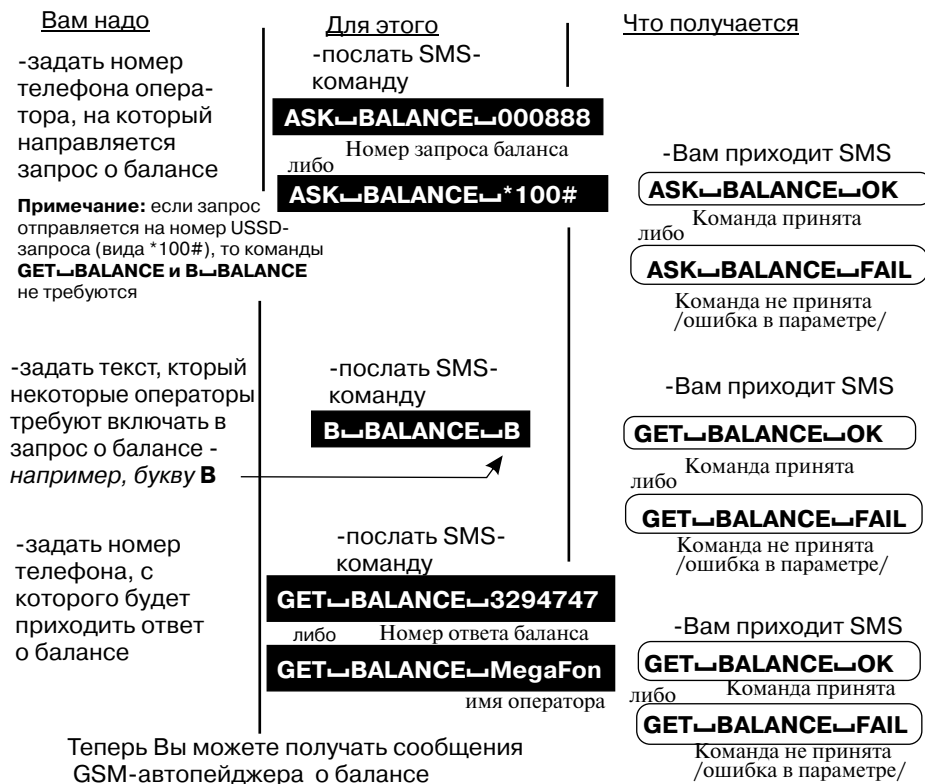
Вам надо

-задать номер телефона оператора, на который направляется запрос о балансе

**Примечание:** если запрос отправляется на номер USSD-запроса (вида *100#), то команды **GET␣BALANCE и B␣BALANCE** не требуются

-задать текст, кторый некоторые операторы требуют включать в запрос о балансе - *например, букву* **B**

-задать номер телефона, с которого будет приходить ответ о балансе

Для этого

-послать SMS-команду

ASK␣BALANCE␣000888

Номер запроса баланса

либо

ASK␣BALANCE␣*100#

-послать SMS-команду

B␣BALANCE␣B

-послать SMS-команду

GET␣BALANCE␣3294747

либо

Номер ответа баланса

GET␣BALANCE␣MegaFon

имя оператора

Что получается

-Вам приходит SMS

ASK␣BALANCE␣OK

Команда принята

либо

ASK␣BALANCE␣FAIL

Команда не принята /ошибка в параметре/

-Вам приходит SMS

GET␣BALANCE␣OK

Команда принята

либо

GET␣BALANCE␣FAIL

Команда не принята /ошибка в параметре/

-Вам приходит SMS

GET␣BALANCE␣OK

либо

Команда принята

GET␣BALANCE␣FAIL

Команда не принята /ошибка в параметре/

Теперь Вы можете получать сообщения GSM-автопейджера о балансе